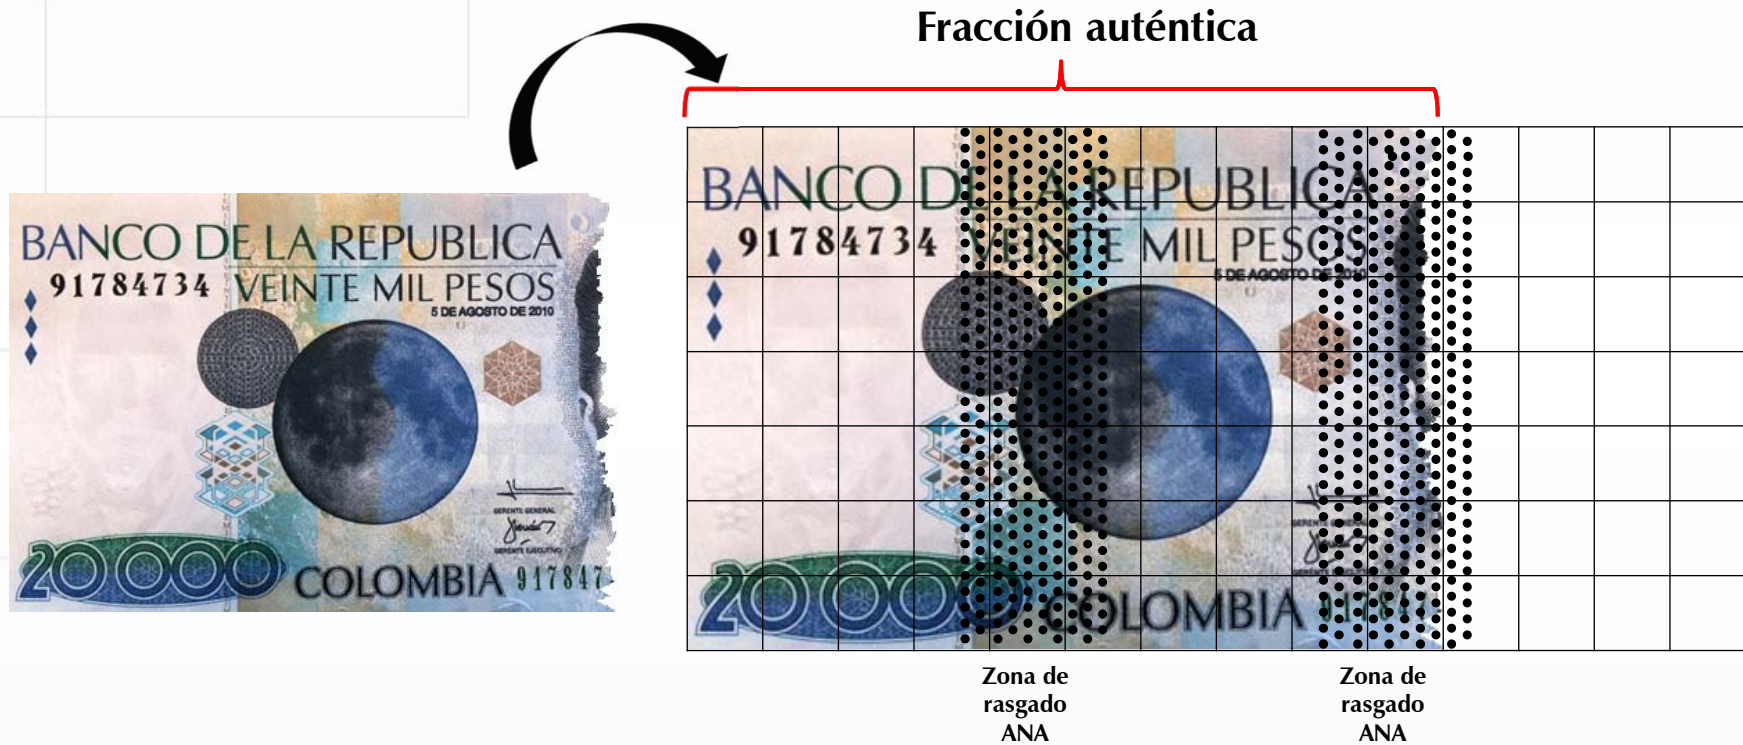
BANCO DE LA REPUBLICA
91784734 VEINTE MIL PESOS
5 DE AGOSTO DE 2010
GERENTE GENERAL
GERENTE EJECUTIVO
20000 COLOMBIA 917847

Fracción auténtica

BANCO DE LA REPUBLICA
91784734 VEINTE MIL PESOS
5 DE AGOSTO DE 2010
20000 COLOMBIA

Zona de rasgado ANA

Zona de rasgado ANA